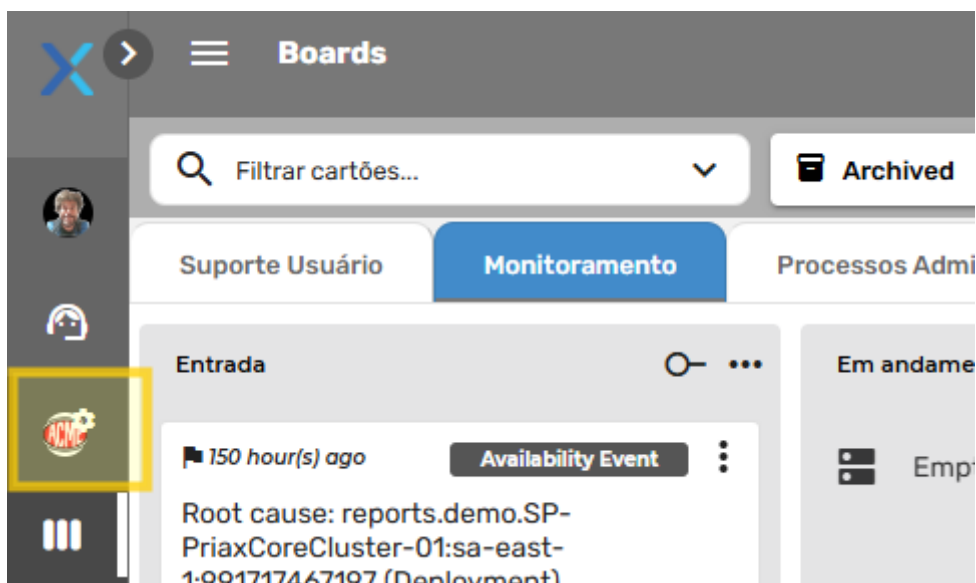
Boards

Filtrar cartões...

Archived

Suporte Usuário

Monitoramento

Processos Admi

Entrada

Em andame

ACME

150 hour(s) ago

Availability Event

Root cause: reports.demo.SP-PriaxCoreCluster-01:sa-east-1:991717467197 (Deployment)

Empt